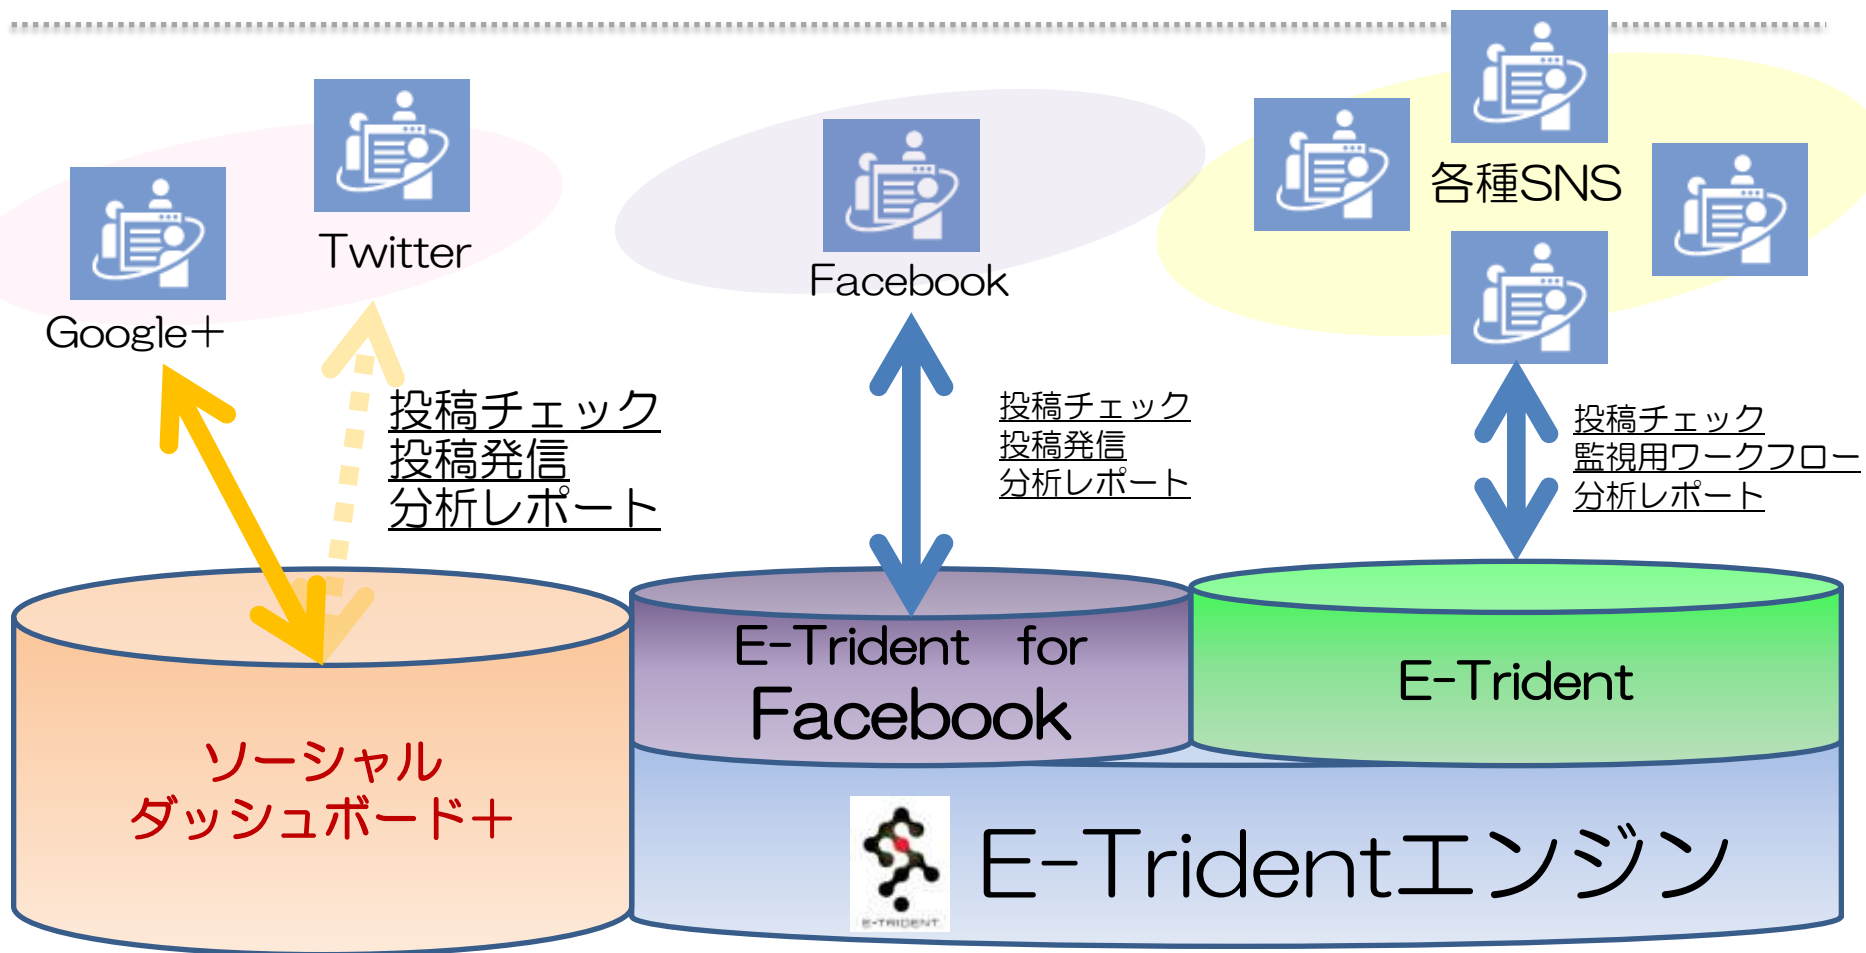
Twitter

Google+

Facebook

各種SNS

投稿チェック
投稿発信
分析レポート

投稿チェック
投稿発信
分析レポート

投稿チェック
監視用ワークフロー
分析レポート

ソーシャル
ダッシュボード+

E-Trident for
Facebook

E-Trident

E-TRIDENT

E-Tridentエンジン